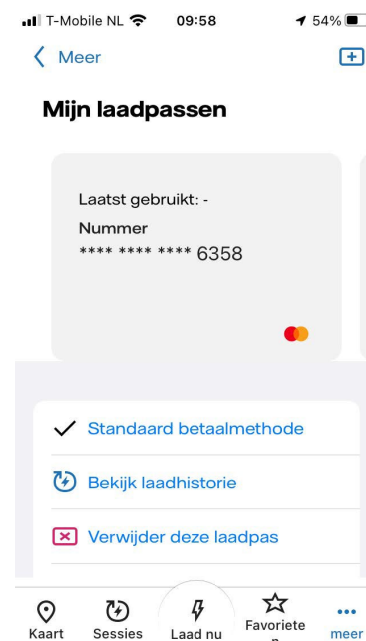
T-Mobile NL 09:58 54%

Meer

Mijn laadpassen

Laatst gebruikt: -

Nummer
**** **** **** 6358

Standaard betaalmethode

Bekijk laadhistorie

Verwijder deze laadpas

Kaart Sessies Laad nu Favoriete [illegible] meer